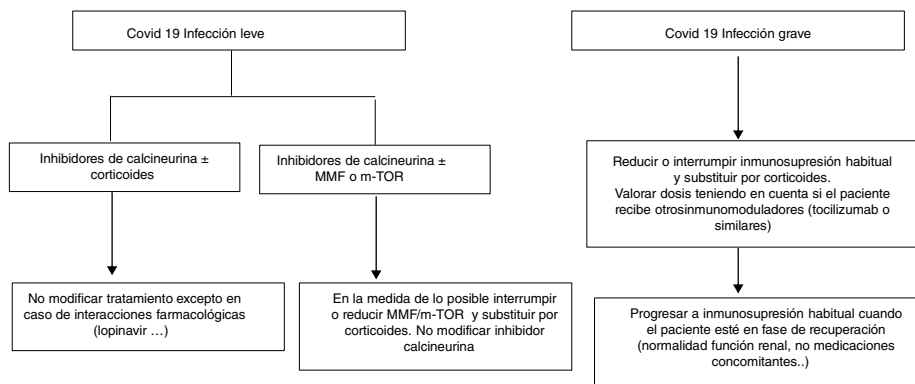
Covid 19 Infección leve

Inhibidores de calcineurina ± corticoides

No modificar tratamiento excepto en caso de interacciones farmacológicas (lopinavir …)

Inhibidores de calcineurina ± MMF o m-TOR

En la medida de lo posible interrumpir o reducir MMF/m-TOR y substituir por corticoides. No modificar inhibidor calcineurina

Covid 19 Infección grave

Reducir o interrumpir inmunosupresión habitual y substituir por corticoides. Valorar dosis teniendo en cuenta si el paciente recibe otrosinmunomoduladores (tocilizumab o similares)

Progresar a inmunosupresión habitual cuando el paciente esté en fase de recuperación (normalidad función renal, no medicaciones concomitantes..)